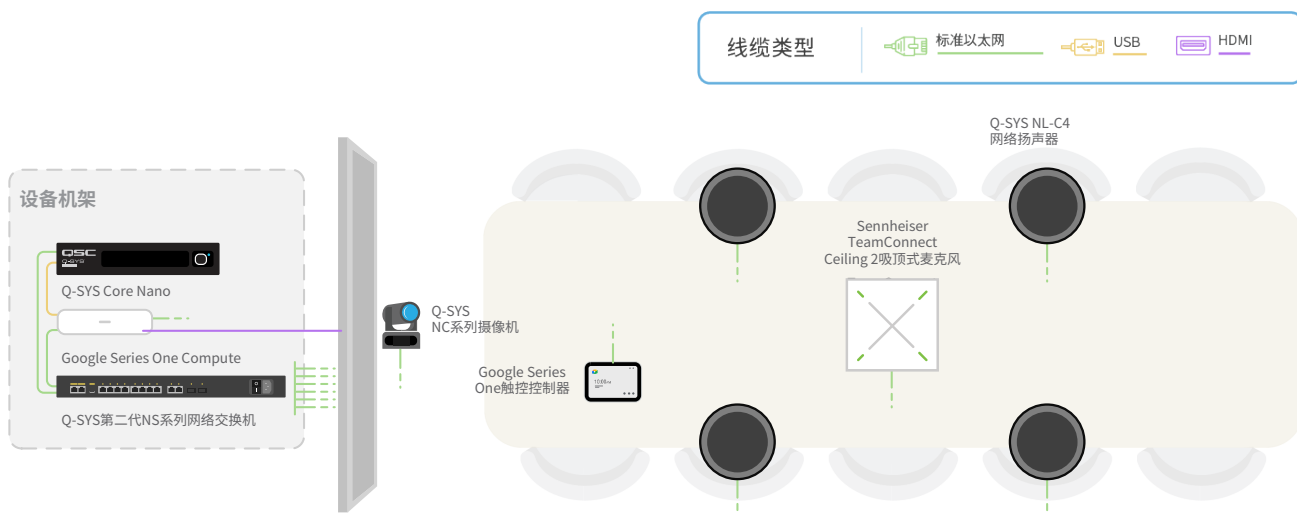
线缆类型

标准以太网

USB

HDMI

Q-SYS NL-C4
网络扬声器

设备机架

QSC
Q-SYS

Q-SYS Core Nano

Google Series One Compute

Q-SYS第二代NS系列网络交换机

Q-SYS
NC系列摄像机

Sennheiser
TeamConnect
Ceiling 2吸顶式麦克风

Google Series
One触控控制器

10:00